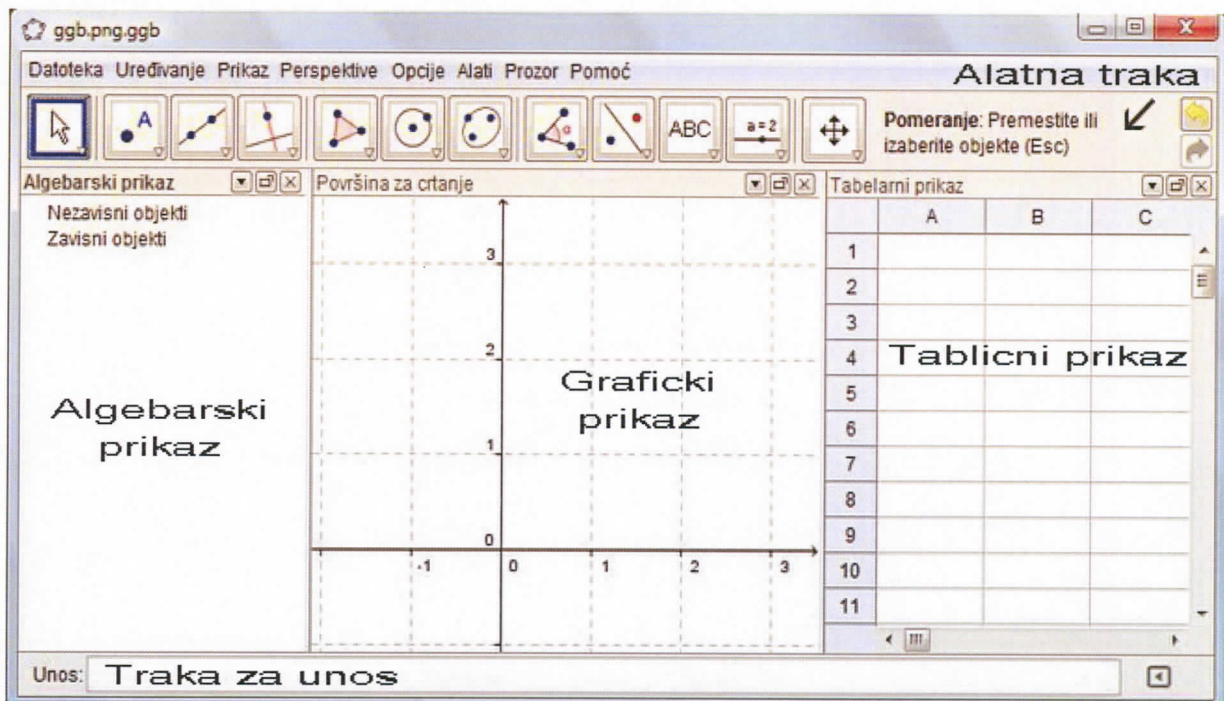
ggb.png.ggb

Datoteka Uređivanje Prikaz Perspektive Opcije Alati Prozor Pomoć

Alatna traka

ABC

a = 2

Pomeranje: Premestite ili izaberite objekte (Esc)

Algebarski prikaz

Nezavisni objekti
Zavisni objekti

Algebarski prikaz

Površina za crtanje

3
2
1
0
-1
0
1
2
3

Graficki prikaz

Tabelarni prikaz

| | A | B | C |
|---|---|---|---|
| 1 | | | |
| 2 | | | |
| 3 | | | |
| 4 | | | |
| 5 | | | |
| 6 | | | |
| 7 | | | |
| 8 | | | |
| 9 | | | |
| 10 | | | |
| 11 | | | |

Tablicni prikaz

Unos: Traka za unos